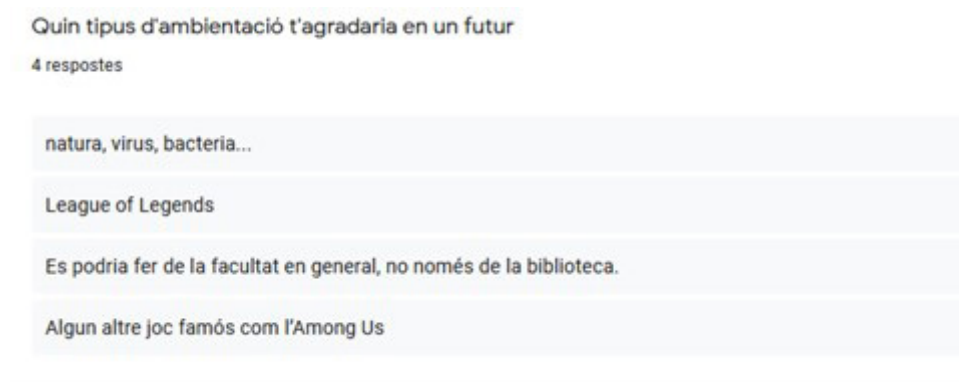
Quin tipus d'ambientació t'agradaria en un futur
4 respostes

natura, virus, bacteria...

League of Legends

Es podria fer de la facultat en general, no només de la biblioteca.

Algun altre joc famós com l'Among Us